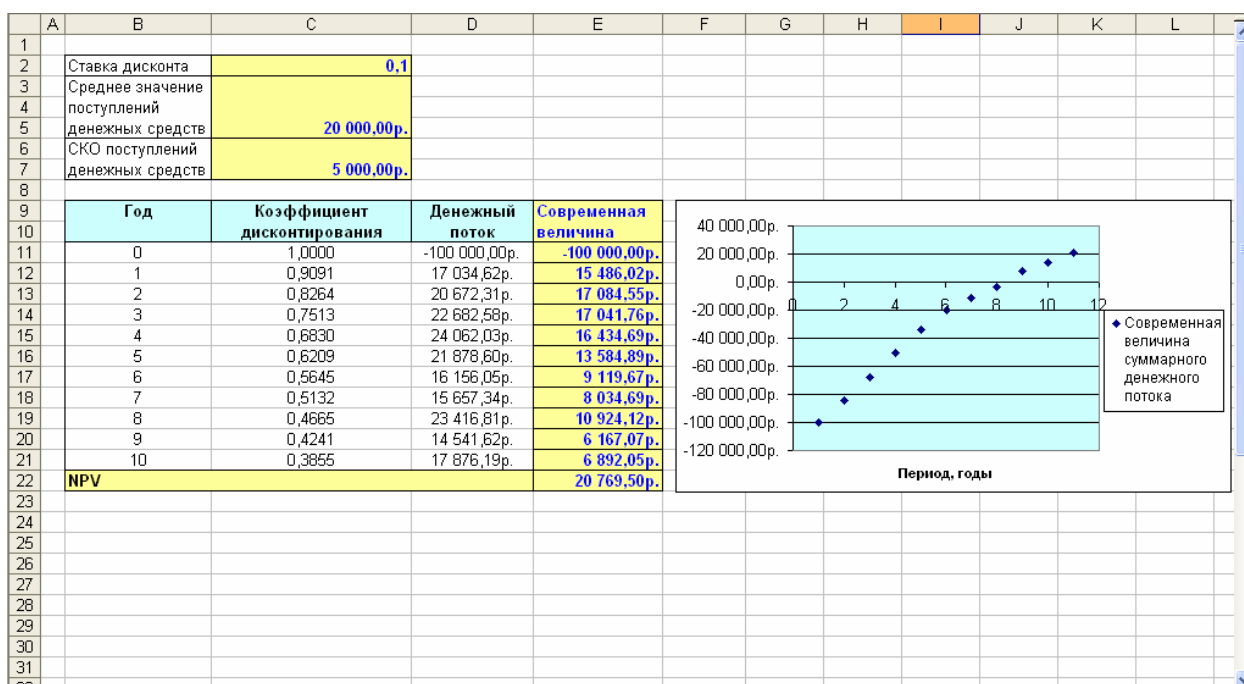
| | A | B | C | D | E | F | G | H | I | J | K | L |
|---|---|---|---|---|---|---|---|---|---|---|---|---|
| 1 | | | | | | | | | | | | |
| 2 | | Ставка дисконта | 0,1 | | | | | | | | | |
| 3 | | Среднее значение | | | | | | | | | | |
| 4 | | поступлений | | | | | | | | | | |
| 5 | | денежных средств | 20 000,00р. | | | | | | | | | |
| 6 | | СКО поступлений | | | | | | | | | | |
| 7 | | денежных средств | 5 000,00р. | | | | | | | | | |
| 8 | | | | | | | | | | | | |
| 9 | | Год | Коэффициент | Денежный | Современная | | | | | | | |
| 10 | | | дисконтирования | поток | величина | | | | | | | |
| 11 | | 0 | 1,0000 | -100 000,00р. | -100 000,00р. | | | | | | | |
| 12 | | 1 | 0,9091 | 17 034,62р. | 15 486,02р. | | | | | | | |
| 13 | | 2 | 0,8264 | 20 672,31р. | 17 084,55р. | | | | | | | |
| 14 | | 3 | 0,7513 | 22 682,58р. | 17 041,76р. | | | | | | | |
| 15 | | 4 | 0,6830 | 24 062,03р. | 16 434,69р. | | | | | | | |
| 16 | | 5 | 0,6209 | 21 878,60р. | 13 584,89р. | | | | | | | |
| 17 | | 6 | 0,5645 | 16 156,05р. | 9 119,67р. | | | | | | | |
| 18 | | 7 | 0,5132 | 15 657,34р. | 8 034,69р. | | | | | | | |
| 19 | | 8 | 0,4665 | 23 416,81р. | 10 924,12р. | | | | | | | |
| 20 | | 9 | 0,4241 | 14 541,62р. | 6 167,07р. | | | | | | | |
| 21 | | 10 | 0,3855 | 17 876,19р. | 6 892,05р. | | | | | | | |
| 22 | | NPV | | | 20 769,50р. | | | | | | | |
| 23 | | | | | | | | | | | | |
| 24 | | | | | | | | | | | | |
| 25 | | | | | | | | | | | | |
| 26 | | | | | | | | | | | | |
| 27 | | | | | | | | | | | | |
| 28 | | | | | | | | | | | | |
| 29 | | | | | | | | | | | | |
| 30 | | | | | | | | | | | | |
| 31 | | | | | | | | | | | | |

40 000,00р.
20 000,00р.
0,00р.
-20 000,00р.
-40 000,00р.
-60 000,00р.
-80 000,00р.
-100 000,00р.
-120 000,00р.
0 2 4 6 8 10 12
Период, годы
Современная величина суммарного денежного потока